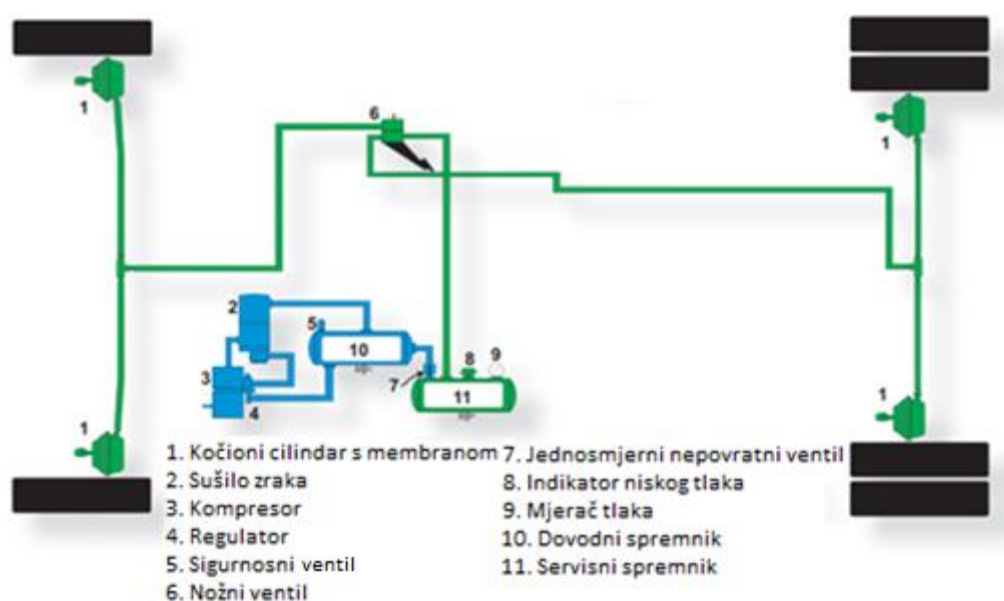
1
1
6
1
1
2
5
10
8
9
3
7
11
4

1. Kočioni cilindar s membranom
2. Sušilo zraka
3. Kompresor
4. Regulator
5. Sigurnosni ventil
6. Nožni ventil

7. Jednosmjerni nepovratni ventil
8. Indikator niskog tlaka
9. Mjerač tlaka
10. Dovodni spremnik
11. Servisni spremnik